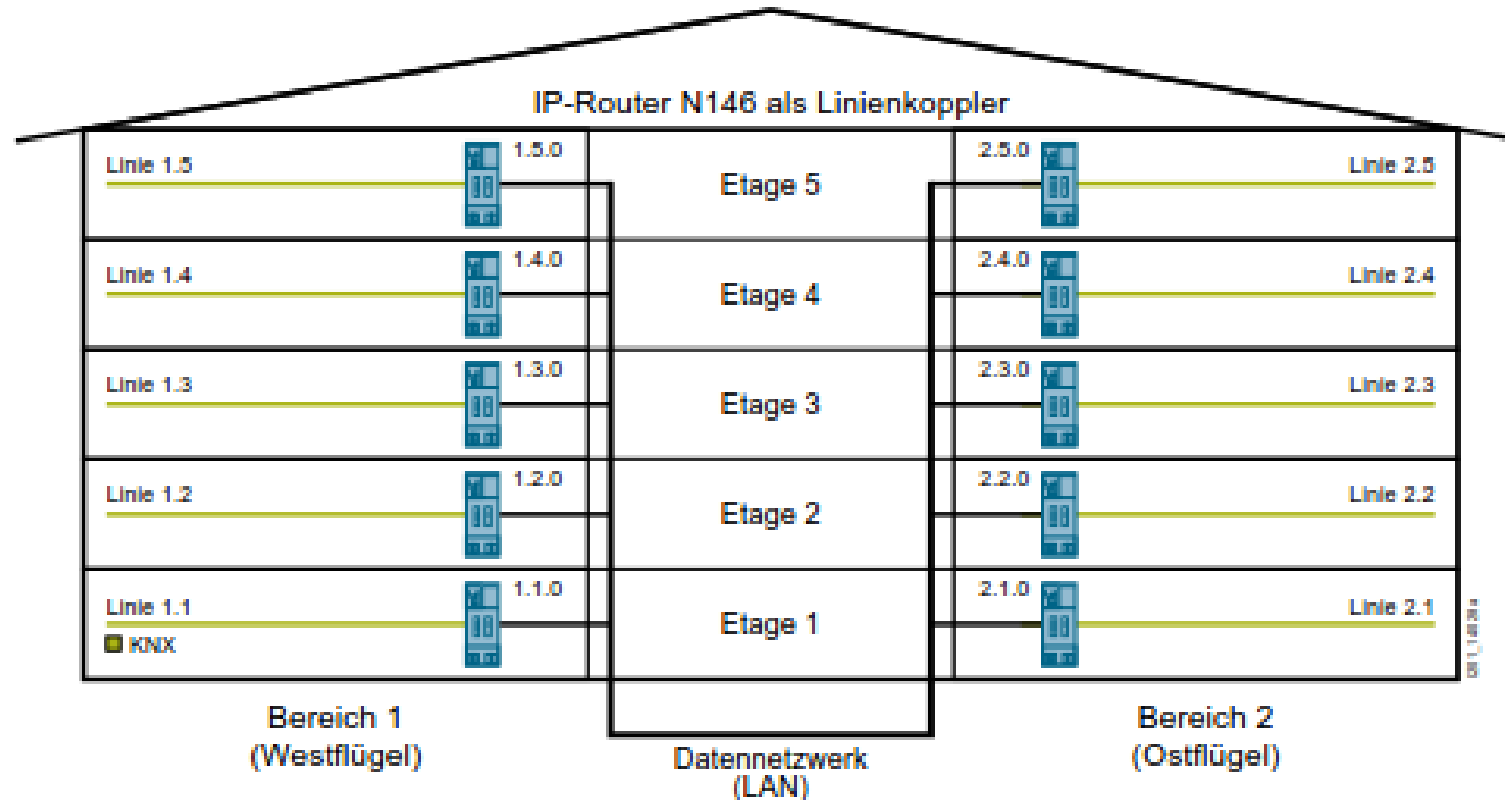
IP-Router N146 als Linienkoppler

Linie 1.5
1.5.0
Etage 5
2.5.0
Linie 2.5

Linie 1.4
1.4.0
Etage 4
2.4.0
Linie 2.4

Linie 1.3
1.3.0
Etage 3
2.3.0
Linie 2.3

Linie 1.2
1.2.0
Etage 2
2.2.0
Linie 2.2

Linie 1.1
KNX
1.1.0
Etage 1
2.1.0
Linie 2.1

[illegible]

Bereich 1
(Westflügel)

Datennetzwerk
(LAN)

Bereich 2
(Ostflügel)